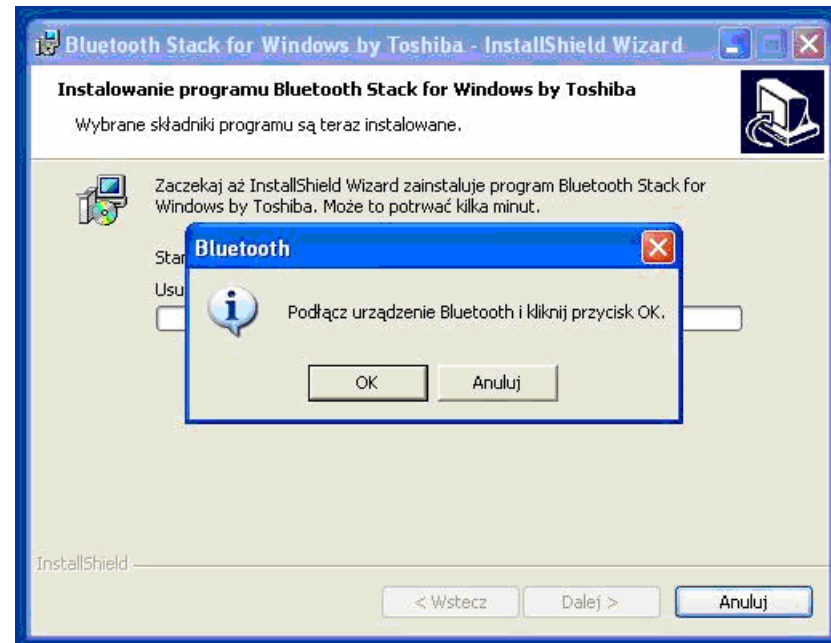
Bluetooth Stack for Windows by Toshiba - InstallShield Wizard

Instalowanie programu Bluetooth Stack for Windows by Toshiba

Wybrane składniki programu są teraz instalowane.

Zaczekaj aż InstallShield Wizard zainstaluje program Bluetooth Stack for Windows by Toshiba. Może to potrwać kilka minut.

Sta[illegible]

Usu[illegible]

Bluetooth

Podłącz urządzenie Bluetooth i kliknij przycisk OK.

OK

Anuluj

InstallShield

< Wstecz

Dalej >

Anuluj